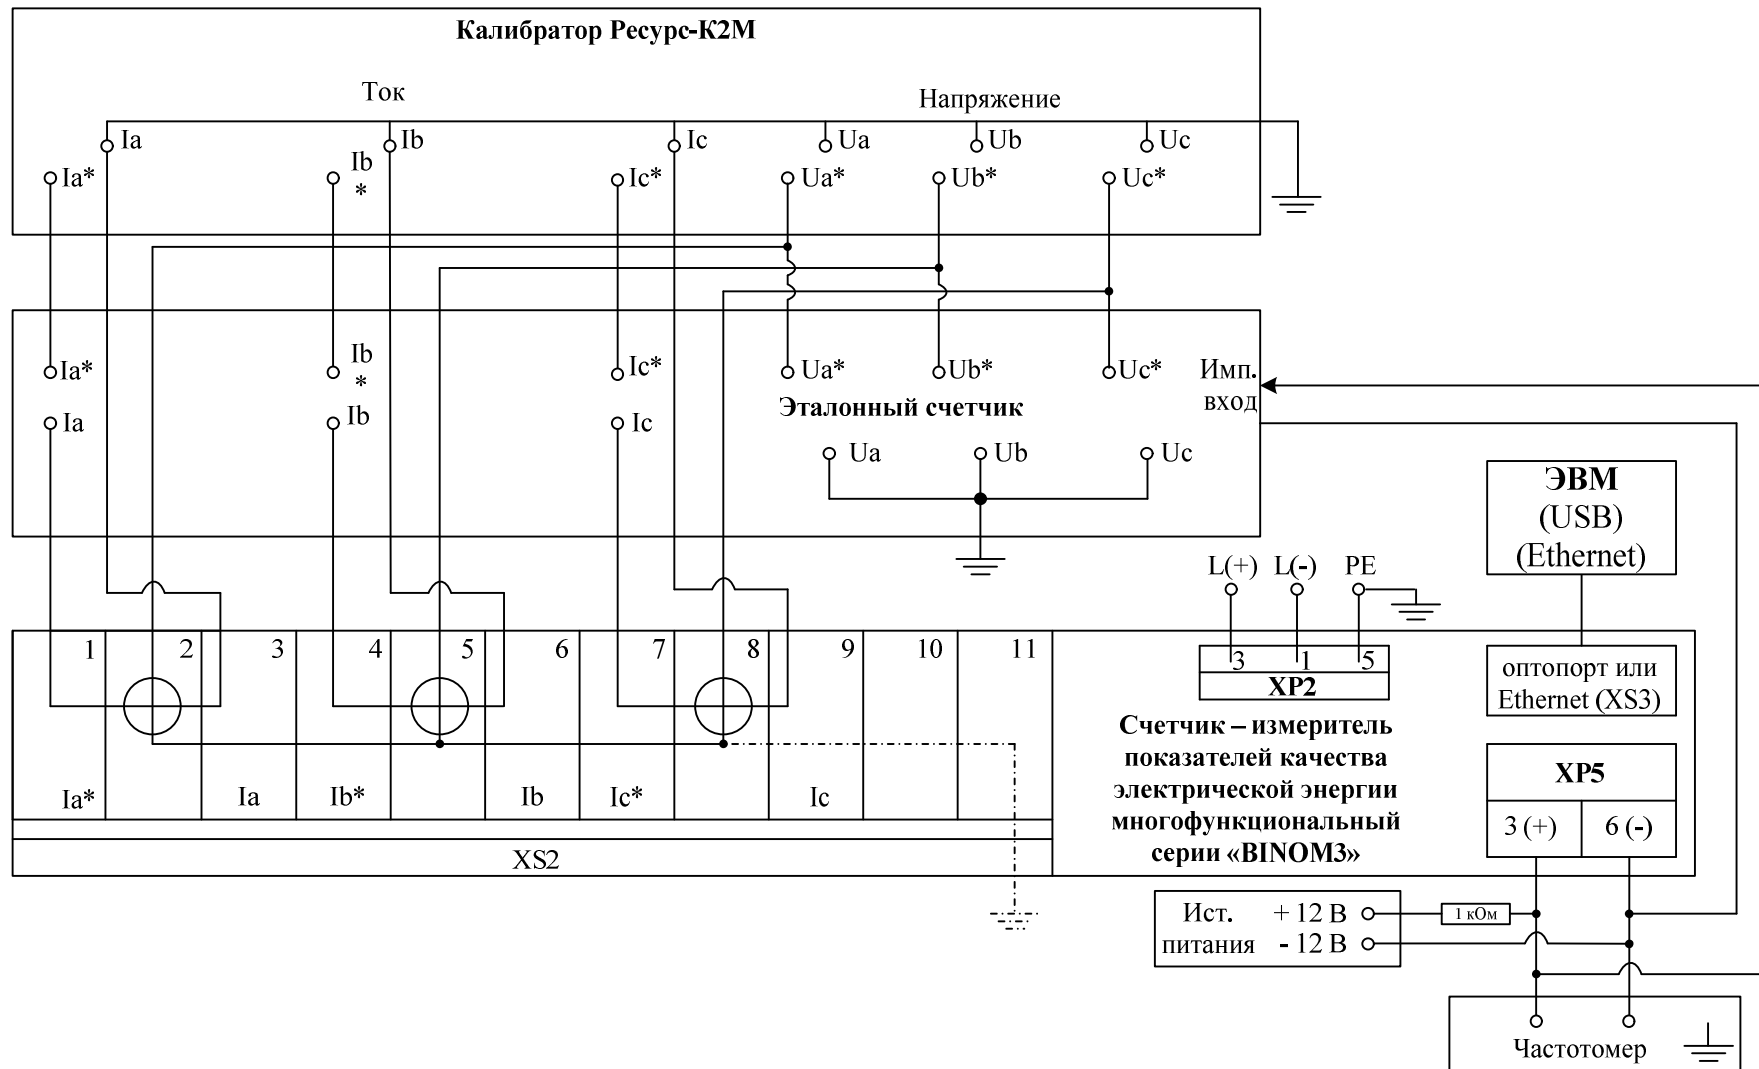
Калибратор Ресурс-К2М

Ток

Напряжение

Ia Ib Ic Ua Ub Uc

Ia* Ib * Ic* Ua* Ub* Uc*

Ia* Ib * Ic* Ua* Ub* Uc* Имп. вход

Ia Ib Ic

Эталонный счетчик

Ua Ub Uc

ЭВМ (USB) (Ethernet)

L(+) L(-) PE

3 1 5

XP2

оптопорт или Ethernet (XS3)

| 1 | 2 | 3 | 4 | 5 | 6 | 7 | 8 | 9 | 10 | 11 |
|---|---|---|---|---|---|---|---|---|---|---|
| Ia* | | Ia | Ib* | | Ib | Ic* | | Ic | | |

XS2

Счетчик – измеритель показателей качества электрической энергии многофункциональный серии «BINOM3»

XP5

3 (+) 6 (-)

Ист. питания + 12 В - 12 В

1 кОм

Частотомер